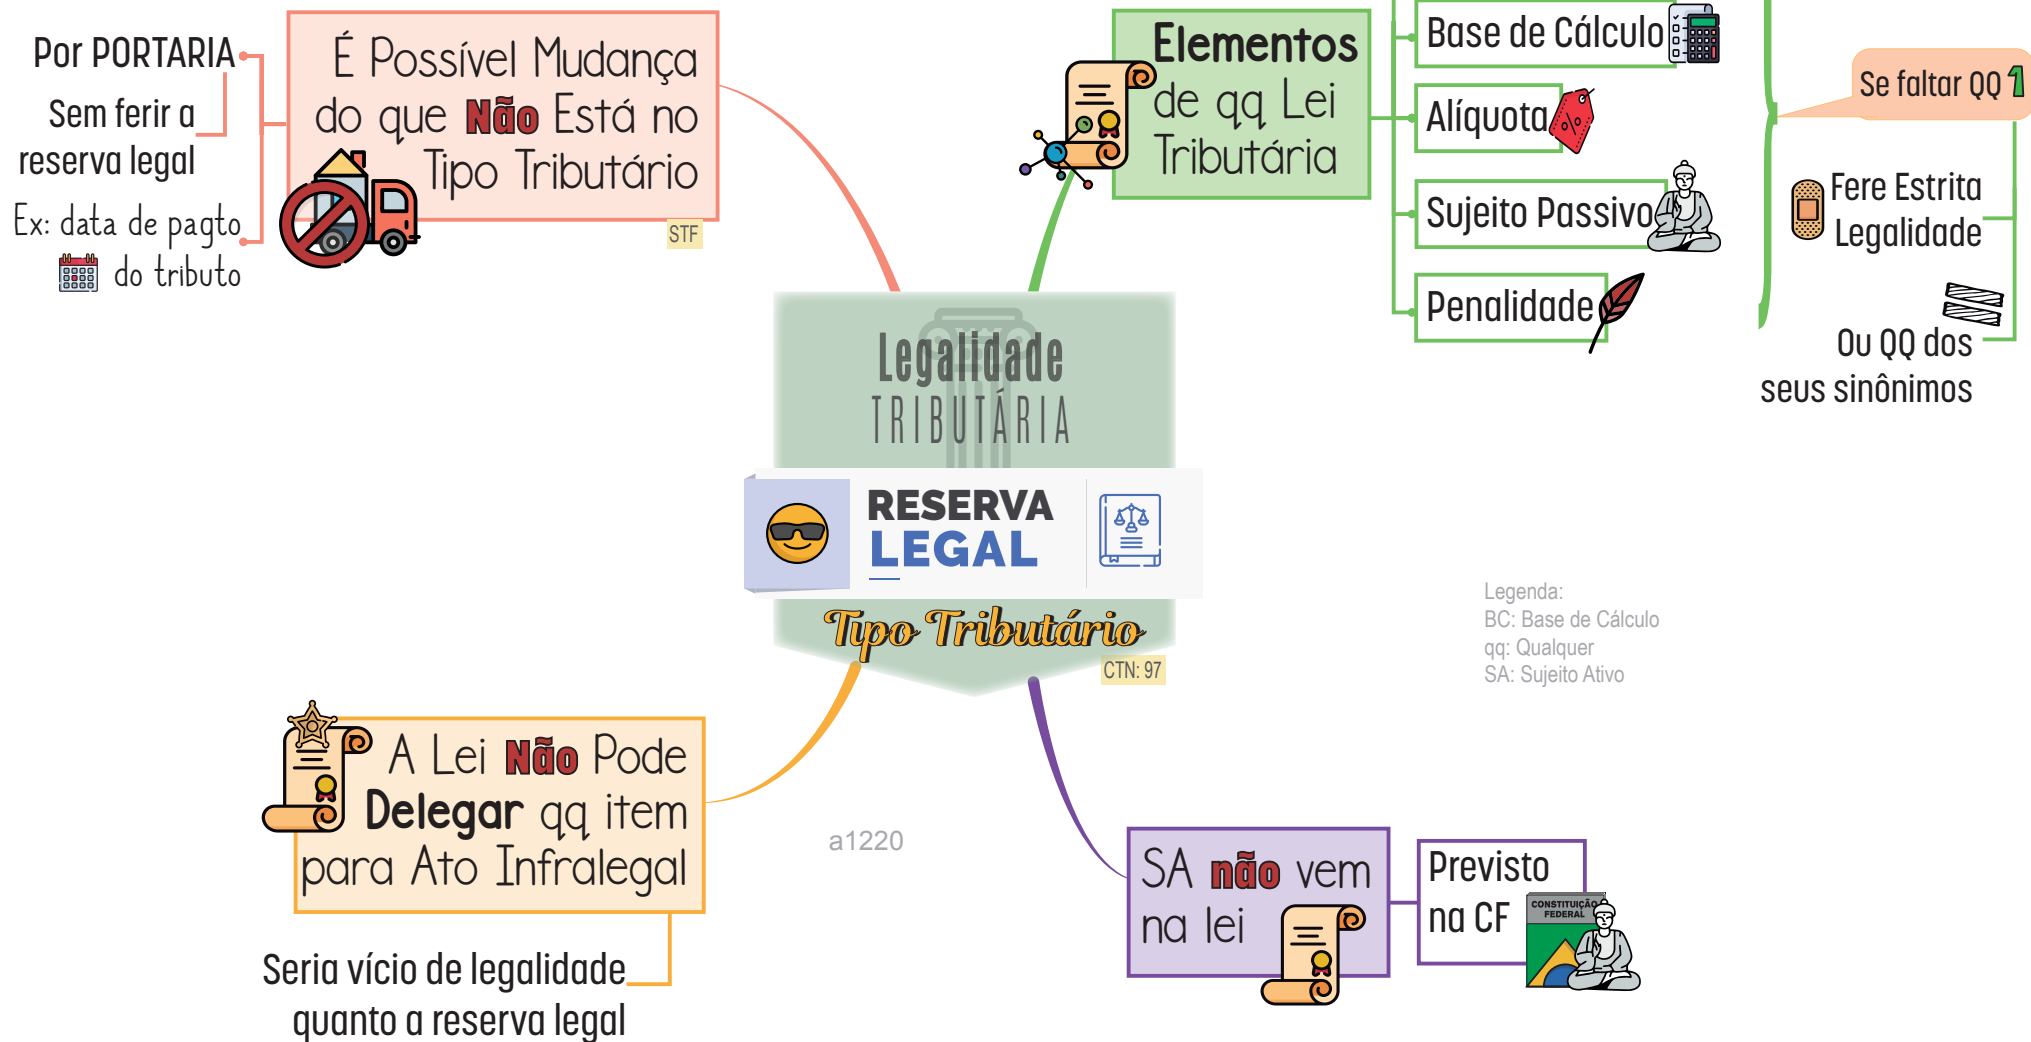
Por PORTARIA

Sem ferir a reserva legal

Ex: data de pagto do tributo

É Possível Mudança do que Não Está no Tipo Tributário

STF

Elementos de qq Lei Tributária

Base de Cálculo

Alíquota

Sujeito Passivo

Penalidade

Se faltar QQ 1

Fere Estrita Legalidade

Ou QQ dos seus sinônimos

Legalidade TRIBUTÁRIA

RESERVA LEGAL

Tipo Tributário

CTN: 97

Legenda:
BC: Base de Cálculo
qq: Qualquer
SA: Sujeito Ativo

A Lei Não Pode Delegar qq item para Ato Infralegal

a1220

Seria vício de legalidade quanto a reserva legal

SA não vem na lei

Previsto na CF

CONSTITUIÇÃO FEDERAL